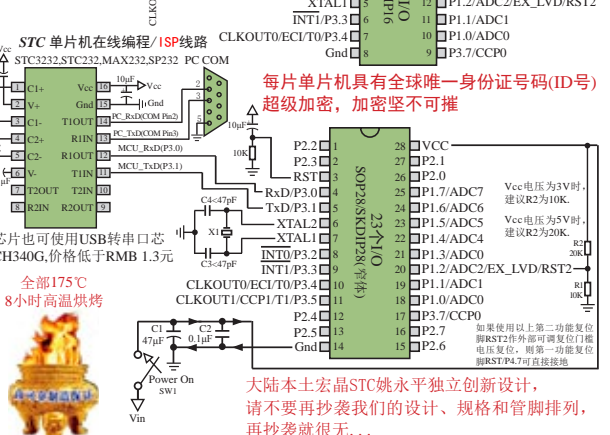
XTAL1
INT1/P3.3
CLKOUT0/ECI/T0/P3.4
Gnd
P1.2/ADC2/EX_LVD/RST2
P1.1/ADC1
P1.0/ADC0
P3.7/CCP0

STC 单片机在线编程/ISP线路
STC3232,STC232,MAX232,SP232 PC COM
C1+ Vcc
V+ Gnd
C1- T1OUT
C2+ R1IN
C2- R1OUT
V- T1IN
T2OUT T2IN
R2IN R2OUT
10μF
Vcc
PC_RxD(COM Pin2)
PC_TxD(COM Pin3)
MCU_RxD(P3.0)
MCU_TxD(P3.1)
芯片也可使用USB转串口芯
CH340G,价格低于RMB 1.3元

每片单片机具有全球唯一身份证号码(ID号)
超级加密，加密坚不可摧

10μF
10K
P2.2 P2.3 RST RxD/P3.0 TxD/P3.1 XTAL2 XTAL1 INT0/P3.2 INT1/P3.3 CLKOUT0/ECI/T0/P3.4 CLKOUT1/CCP1/T1/P3.5 P2.4 P2.5 Gnd
VCC P2.1 P2.0 P1.7/ADC7 P1.6/ADC6 P1.5/ADC5 P1.4/ADC4 P1.3/ADC3 P1.2/ADC2/EX_LVD/RST2 P1.1/ADC1 P1.0/ADC0 P3.7/CCP0 P2.7 P2.6
23个I/O
SOP28/SKDIP28(窄体)
C4<47pF
X1
C3<47pF
Vcc电压为3V时，建议R2为10K。
Vcc电压为5V时，建议R2为20K。
R2 20K
R1 10K

全部175℃
8小时高温烘烤

C1 47μF
C2 0.1μF
Power On SW1
Vin

如果使用以上第二功能复位脚RST2作外部可调复位门槛电压复位，则第一功能复位脚RST/P4.7可直接接地

大陆本土宏晶STC姚永平独立创新设计，
请不要再抄袭我们的设计、规格和管脚排列，
再抄袭就很无...